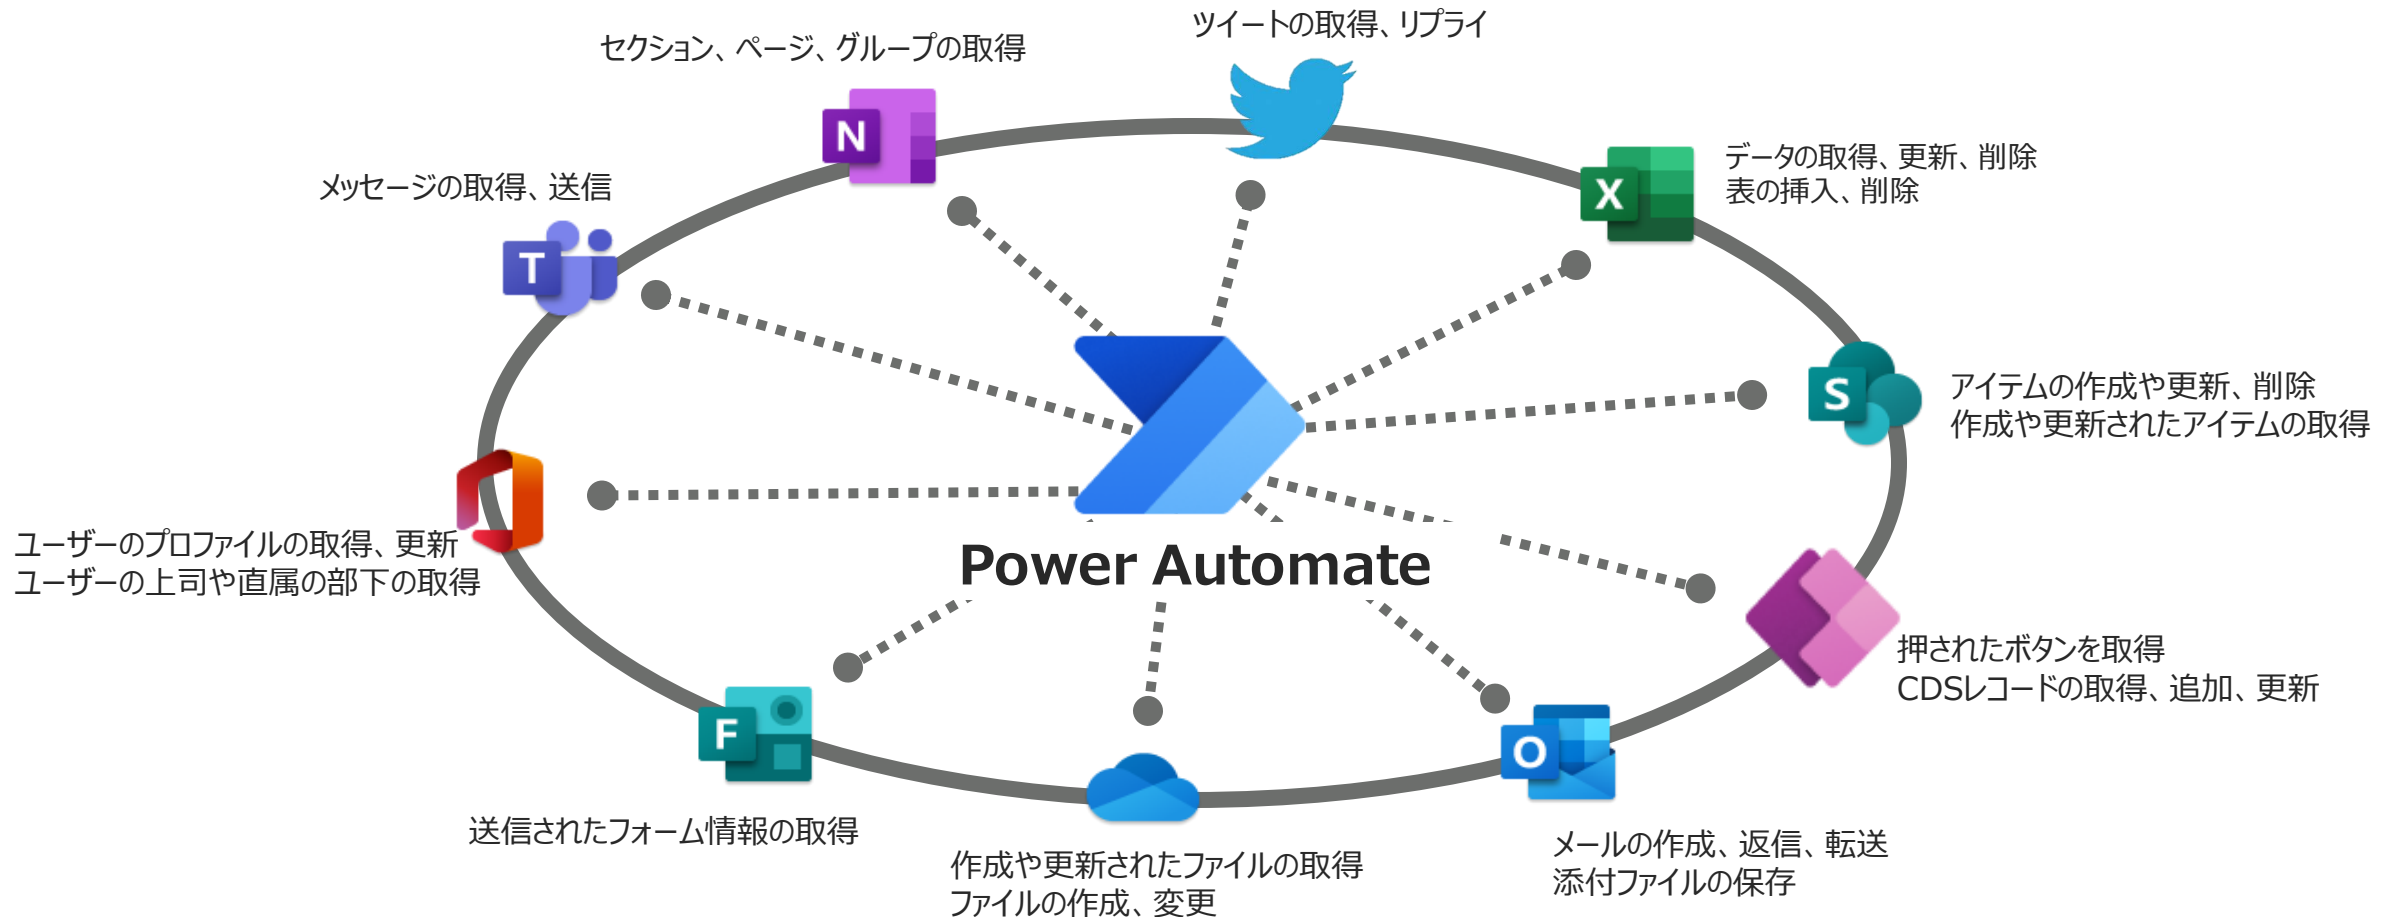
ツイートの取得、リプライ

セクション、ページ、グループの取得

データの取得、更新、削除
表の挿入、削除

メッセージの取得、送信

アイテムの作成や更新、削除
作成や更新されたアイテムの取得

ユーザーのプロファイルの取得、更新
ユーザーの上司や直属の部下の取得

Power Automate

押されたボタンを取得
CDSレコードの取得、追加、更新

送信されたフォーム情報の取得

作成や更新されたファイルの取得
ファイルの作成、変更

メールの作成、返信、転送
添付ファイルの保存